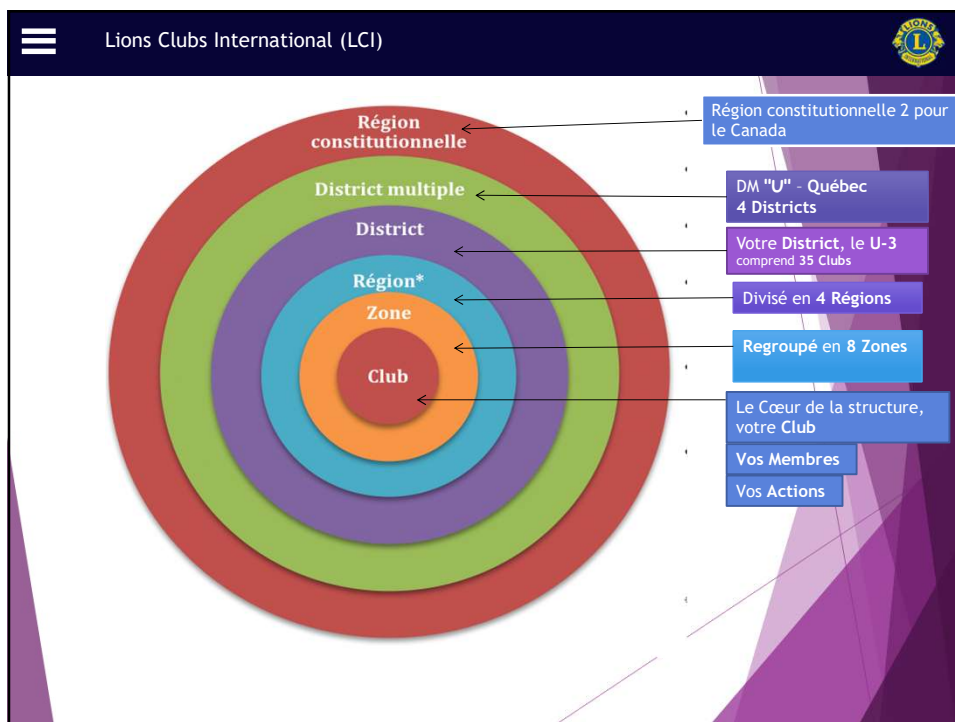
Lions Clubs International (LCI)

LIONS INTERNATIONAL

Région constitutionnelle

District multiple

District

Région*

Zone

Club

Région constitutionnelle 2 pour le Canada

DM "U" – Québec
4 Districts

Votre District, le U-3
comprend 35 Clubs

Divisé en 4 Régions

Regroupé en 8 Zones

Le Cœur de la structure, votre Club

Vos Membres

Vos Actions